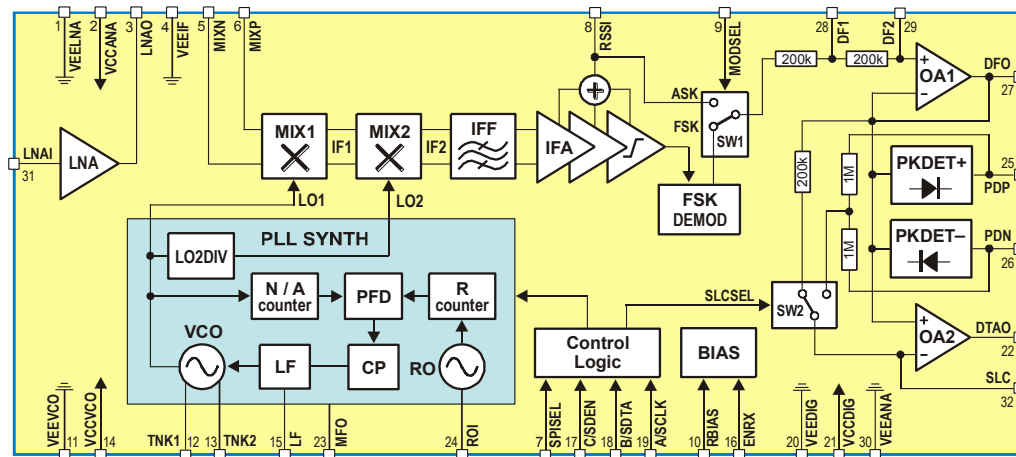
1 VEELNA
2 VCCANA
3 LNAO
4 VEEIF
5 MIXN
6 MIXP
8 RSSI
9 MODSEL
28 DF1
29 DF2
LNAI
31
LNA
MIX1
IF1
MIX2
IF2
IFF
IFA
ASK
FSK
SW1
200k
200k
OA1
DFO
27
LO1
LO2
FSK DEMOD
200k
1M
PKDET+
25
PDP
PKDET–
PDN
26
1M
PLL SYNTH
LO2DIV
N / A counter
PFD
R counter
SLCSEL
SW2
OA2
DTAO
22
VCO
LF
CP
RO
Control Logic
BIAS
SLC
32
VEEVCO 11
VCCVCO 14
TNK1 12
TNK2 13
LF 15
MFO 23
ROI 24
SPISEL 7
C/SDEN 17
B/SDTA 18
A/SCLK 19
RBIAS 10
ENRX 16
VEEDIG 20
VCCDIG 21
VEEANA 30